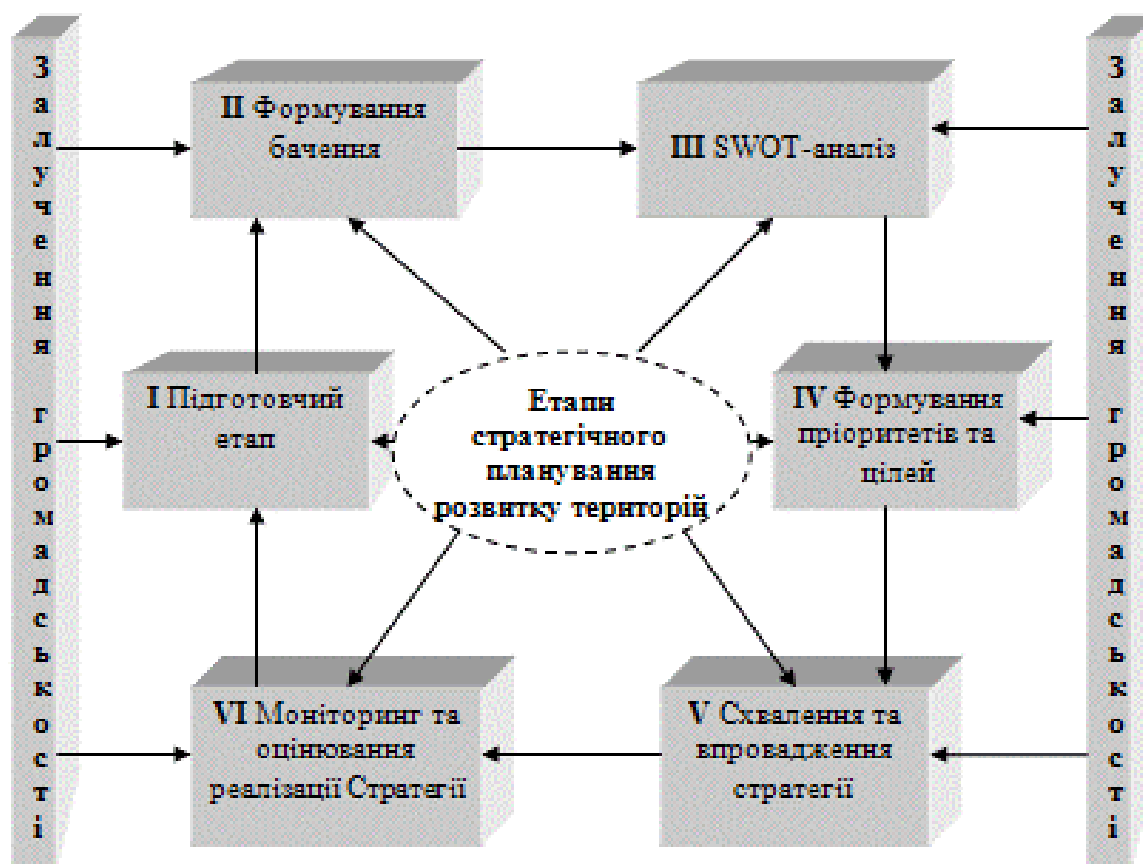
Залучення громадськості

II Формування бачення

III SWOT-аналіз

Залучення громадськості

I Підготовчий етап

Етапи стратегічного планування розвитку територій

IV Формування пріоритетів та цілей

VI Моніторинг та оцінювання реалізації Стратегії

V Схвалення та впровадження стратегії